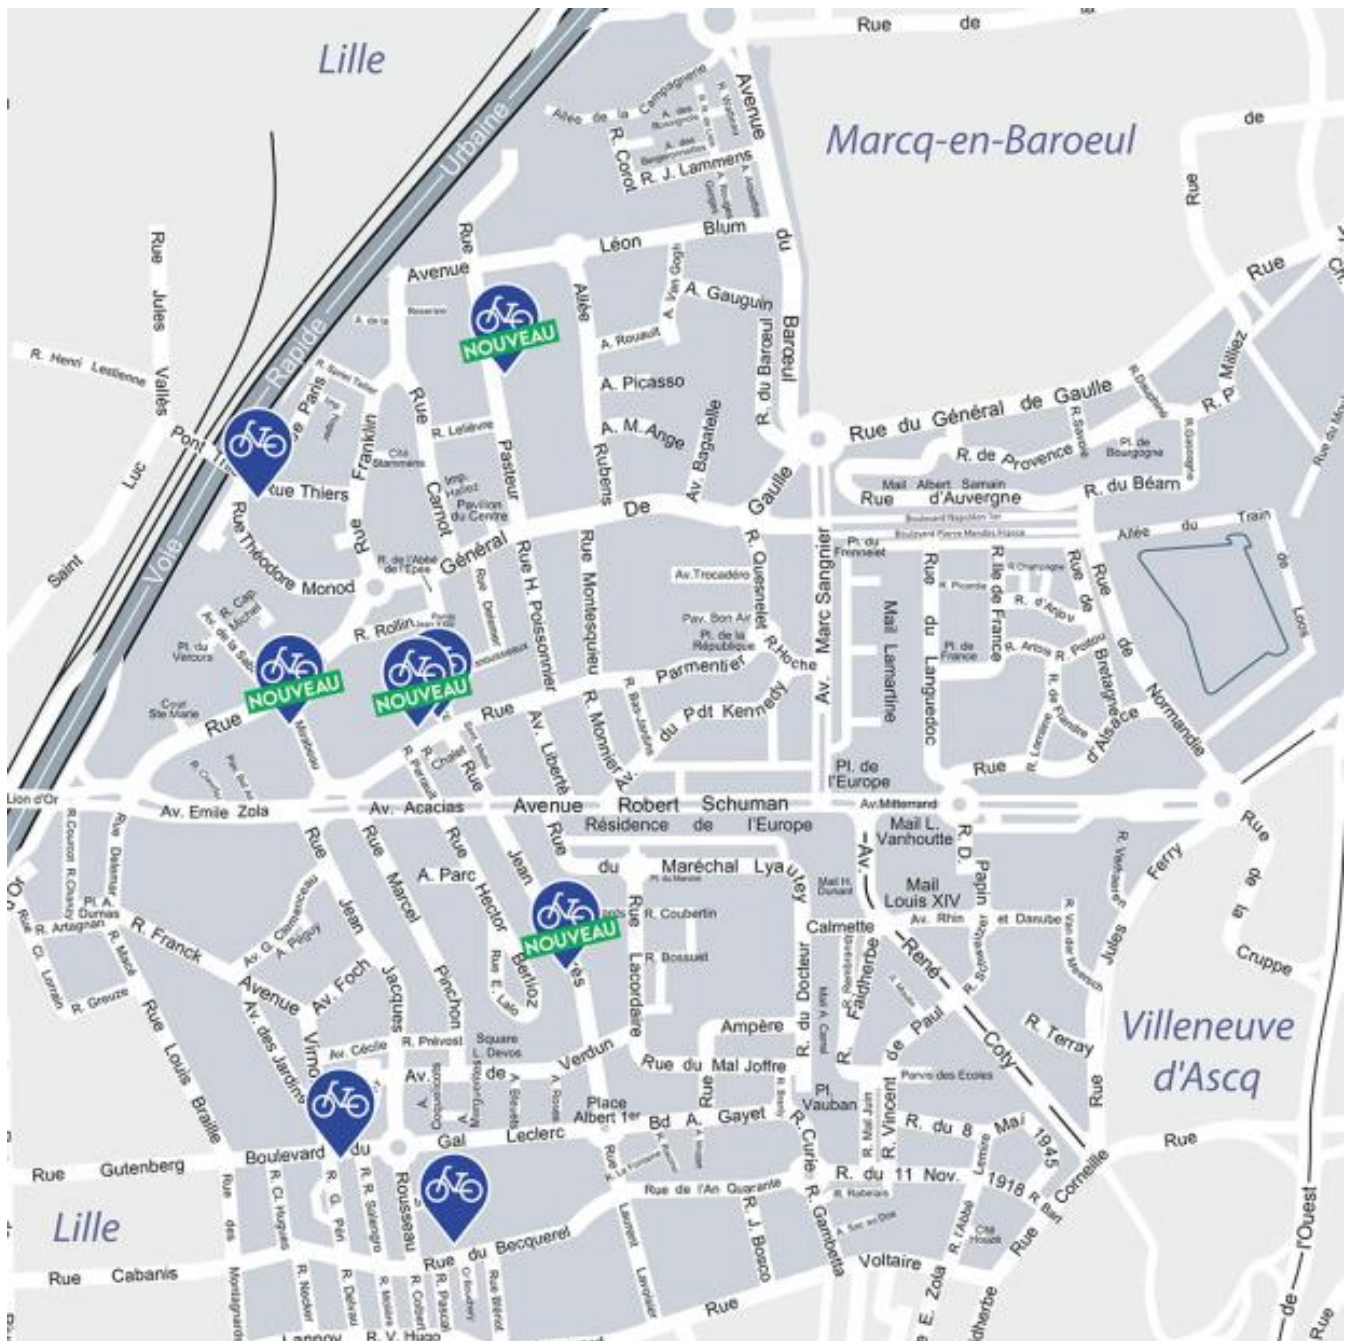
Lille

Marcq-en-Baroeul

Villeneuve d'Ascq

Lille

Voie Rapide Urbaine

Rue de

Rue de

Rue

Allée de la Campagnarde

R. Corot

R. J. Lammens

Avenue du Bareul

Léon Blum

Avenue Rue Pasteur

A. Gauguin

A. Rouault

A. Picasso

A. M. Ange

Allée Rubens

Av. Bagatelle

R. du Bareul

Rue du Général de Gaulle

R. de Provence

Pl. de Bourgogne

Mail Albert Samain

Rue d'Auvergne

R. du Béarn

R. P. Milliez

Allée du Train

R. Henri Lestienne

Rue Jules Vallès

Pont Tr... Paris

Rue Thiers

Rue Franklin

Cité Stammens

R. Lefebvre

Rue Carnot

Pavillon du Centre

Saint Luc

Rue Théodore Monod

R. de l'Abbé de l'Épée

Général De Gaulle

Rue H. Poissonnier

Rue Montesquieu

Av. Trocadéro

R. Quesnelet

Pav. Bon Air

Pl. de la République

R. Hoche

Av. Marc Sangnier

Mail Lamartine

Rue du Languedoc

R. Ile de France

Pl. de France

R. Picardie

R. d'Anjou

R. Artois

R. Poitou

Rue de Bretagne

Rue de Normandie

Rue de Lorraine

R. Lorraine

R. de Flandre

Rue d'Alsace

R. Cap. Michel

Pl. du Vercors

R. Rollin

Parmentier

Av. du Pdt Kennedy

R. Monnier

Av. Liberté

Cour Ste Marie

Rue

Rue

Rue

NOUVEAU

NOUVEAU

NOUVEAU

NOUVEAU

NOUVEAU

Pl. de l'Europe

Lion d'Or

Av. Emile Zola

Av. Acacias

Avenue Robert Schuman

Résidence de l'Europe

Av. Mitterrand

Mail L. Vanhoutte

R. D. Papin

Rue Ferry

Rue de la Cruppe

Rue du Maréchal Lyautey

Mail Louis XIV

Av. Rhin et Danube

R. Franck

R. Artagnan

Pl. A. Dumas

Rue Jean Jacques Rousseau

Rue Marcel

A. Parc

Rue Hector Berlioz

Rue Jean

R. Coubertin

R. Bossuet

Rue Lacordaire

Calmette

Faidherbe

René Coty

R. Terray

Avenue Av. Foch

Av. des Jardins

Virnot

R. Greuze

Rue Louis Braille

Pinchon

Rue E. Lalo

Square L. Devos

Ampère

R. du Docteur

Rue de Verdun

Rue du Mal Joffre

Av. Cécile

R. Prévost

Place Albert 1er

Bd A. Gayet

Pl. Vauban

R. Curie

R. Vincent de Paul

Parvis des Écoles

R. du 8 Mai 1945

R. du 11 Nov. 1918

Rue Corneille

Rue

Rue Gutenberg

Boulevard du Gal Leclerc

Rue de l'An Quarante

R. J. Bosco

R. Gambetta

Voltaire

Rue E. Zola

Rue Cabanis

Rue du Becquerel

Rue

Rue de l'Ouest

R. V. Hugo

Lannoy